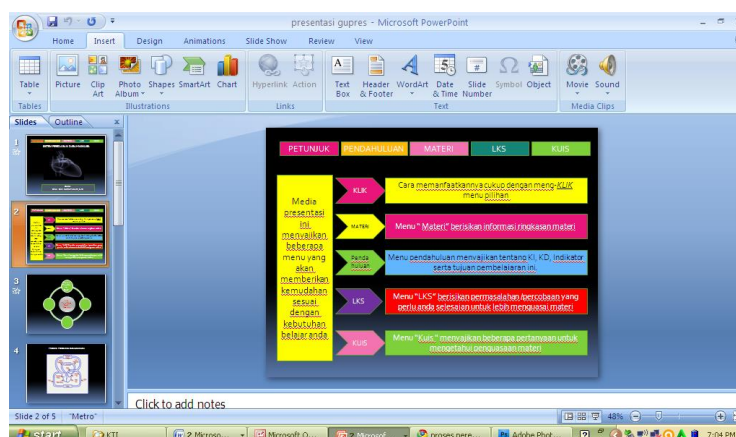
presentasi gupres - Microsoft PowerPoint

Home Insert Design Animations Slide Show Review View

Table Picture Clip Art Photo Album Shapes SmartArt Chart Hyperlink Action Text Box Header & Footer WordArt Date & Time Slide Number Symbol Object Movie Sound

Tables Illustrations Links Text Media Clips

Slides Outline

1

2

3

4

PETUNJUK PENDAHULUAN MATERI LKS KUIS

Media presentasi ini menyajikan beberapa menu yang akan memberikan kemudahan sesuai dengan kebutuhan belajar anda.

KLIK Cara memanfaatkannya cukup dengan meng-KLIK menu pilihan

MATERI Menu " Materi" berisikan informasi ringkasan materi

Pendahuluan Menu pendahuluan menyajikan tentang KI, KD, Indikator serta tujuan pembelajaran ini.

LKS Menu "LKS" berisikan permasalahan /percobaan yang perlu anda selesaikan untuk lebih menguasai materi

KUIS Menu "Kuis " menyajikan beberapa pertanyaan untuk mengetahui penguasaan materi

Click to add notes

Slide 2 of 5 "Metro" 48%

start KTI 2 Microso... Microsoft O... 2 Microsof... proses pere... Adobe Phot... 7:04 PM